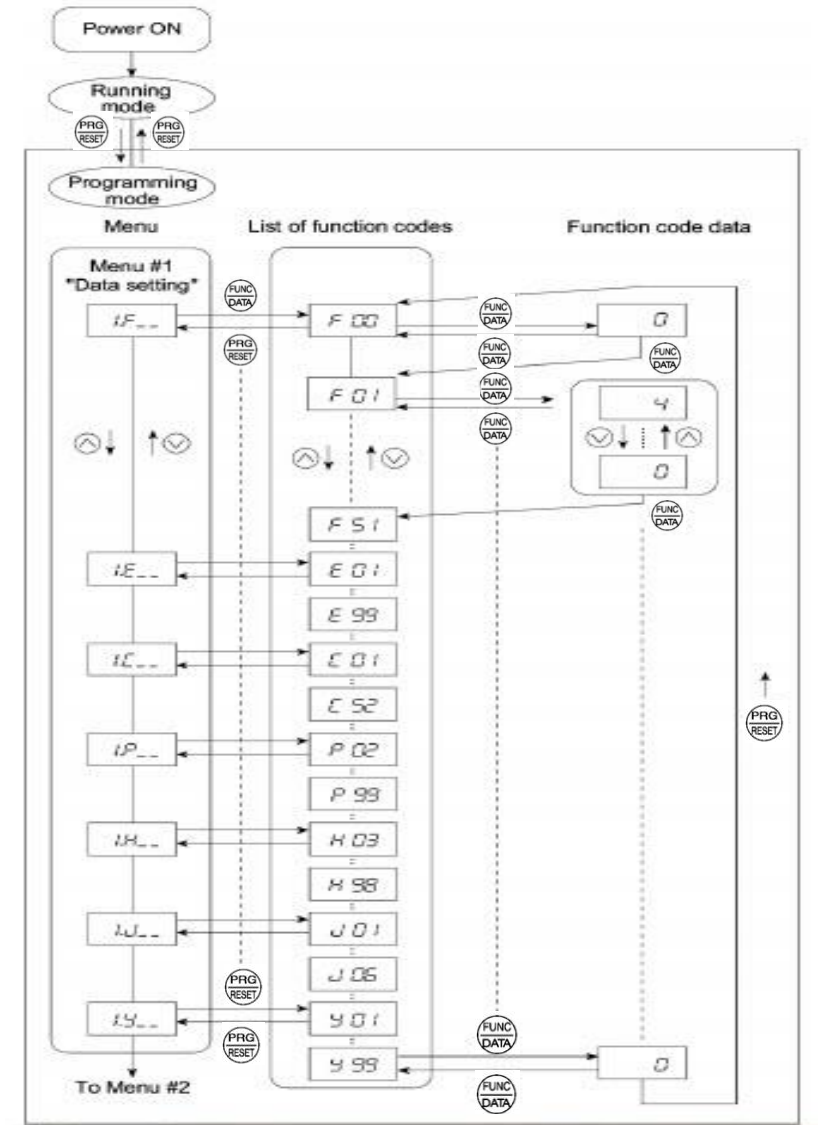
Power ON

Running mode

PRG RESET

PRG RESET

Programming mode

Menu

List of function codes

Function code data

Menu #1 "Data setting"

FUNC DATA

1.F_ _

F 00

FUNC DATA

0

PRG RESET

FUNC DATA

FUNC DATA

F 01

FUNC DATA

FUNC DATA

4

0

F 51

FUNC DATA

1.E_ _

E 01

E 99

1.C_ _

C 01

C 52

PRG RESET

1.P_ _

P 02

P 99

1.H_ _

H 03

H 98

1.J_ _

J 01

J 06

PRG RESET

1.y_ _

y 01

PRG RESET

FUNC DATA

y 99

0

FUNC DATA

To Menu #2